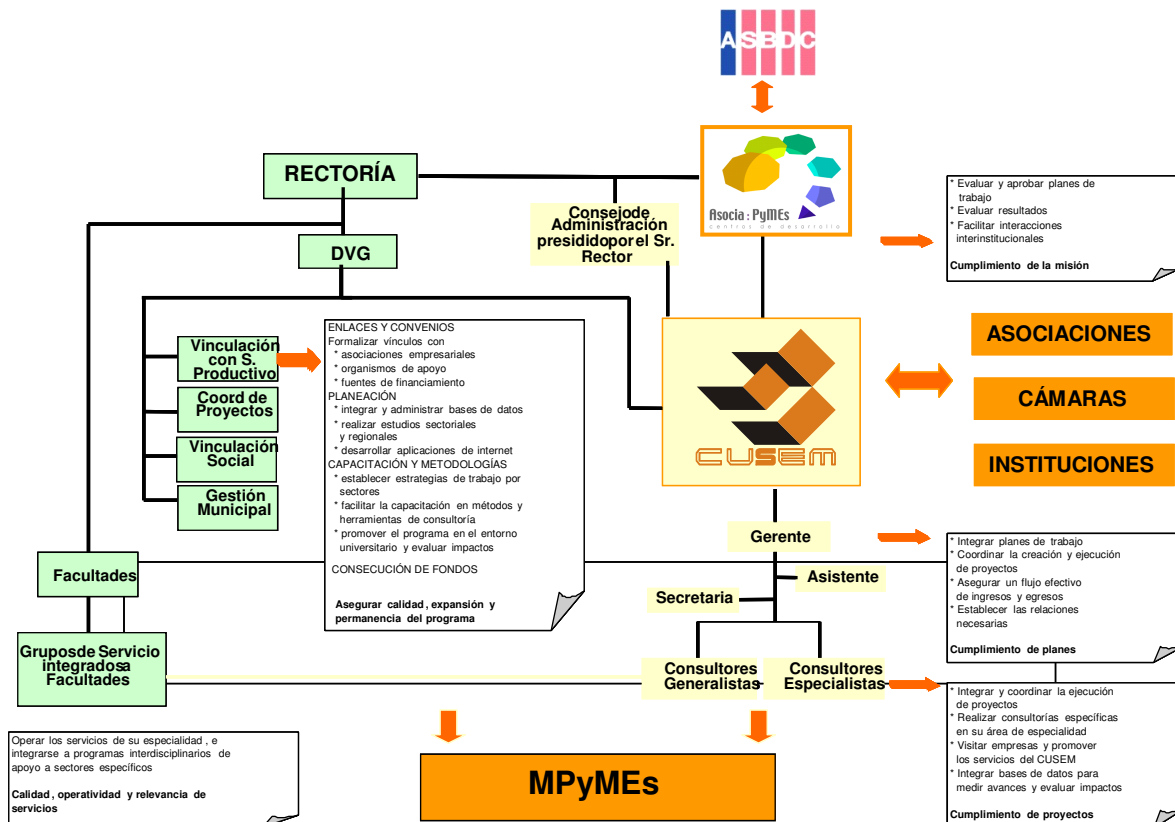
ASBDC

RECTORÍA

Asocia : PyMEs
centros de desarrollo

Consejode Administración presididoporel Sr. Rector

* Evaluar y aprobar planes de trabajo
* Evaluar resultados
* Facilitar interacciones interinstitucionales

Cumplimiento de la misión

DVG

Vinculación con S. Productivo

Coord de Proyectos

Vinculación Social

Gestión Municipal

ENLACES Y CONVENIOS
Formalizar vínculos con
* asociaciones empresariales
* organismos de apoyo
* fuentes de financiamiento
PLANEACIÓN
* integrar y administrar bases de datos
* realizar estudios sectoriales y regionales
* desarrollar aplicaciones de internet
CAPACITACIÓN Y METODOLOGÍAS
* establecer estrategias de trabajo por sectores
* facilitar la capacitación en métodos y herramientas de consultoría
* promover el programa en el entorno universitario y evaluar impactos

CONSECUCIÓN DE FONDOS

Asegurar calidad, expansión y permanencia del programa

CUSEM

ASOCIACIONES

CÁMARAS

INSTITUCIONES

Gerente

* Integrar planes de trabajo
* Coordinar la creación y ejecución de proyectos
* Asegurar un flujo efectivo de ingresos y egresos
* Establecer las relaciones necesarias

Cumplimiento de planes

Facultades

Asistente

Secretaria

Gruposde Servicio integradosa Facultades

Consultores Generalistas

Consultores Especialistas

* Integrar y coordinar la ejecución de proyectos
* Realizar consultorías específicas en su área de especialidad
* Visitar empresas y promover los servicios del CUSEM
* Integrar bases de datos para medir avances y evaluar impactos

Cumplimiento de proyectos

Operar los servicios de su especialidad , e integrarse a programas interdisciplinarios de apoyo a sectores específicos

Calidad , operatividad y relevancia de servicios

MPyMEs